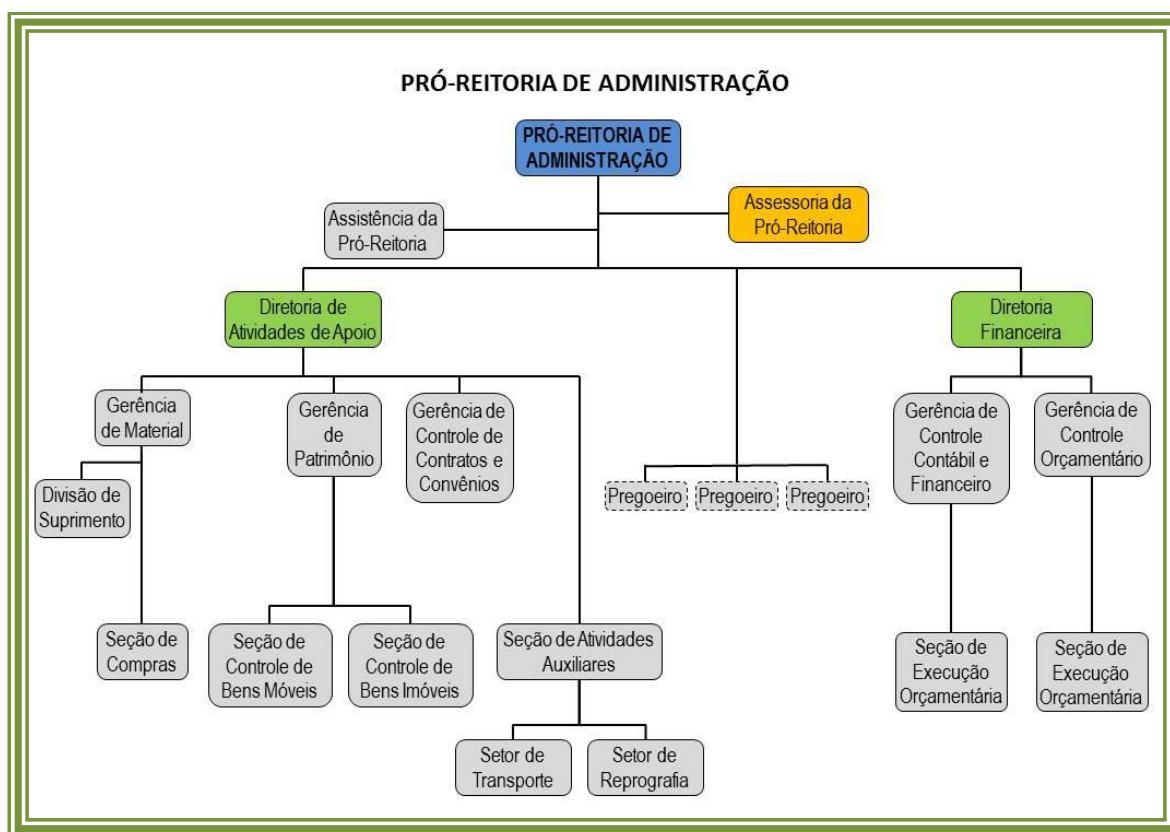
PRÓ-REITORIA DE ADMINISTRAÇÃO

PRÓ-REITORIA DE ADMINISTRAÇÃO

Assistência da Pró-Reitoria

Assessoria da Pró-Reitoria

Diretoria de Atividades de Apoio

Diretoria Financeira

Gerência de Material

Divisão de Suprimento

Seção de Compras

Gerência de Patrimônio

Seção de Controle de Bens Móveis

Seção de Controle de Bens Imóveis

Gerência de Controle de Contratos e Convênios

Seção de Atividades Auxiliares

Setor de Transporte

Setor de Reprografia

Pregoeiro

Pregoeiro

Pregoeiro

Gerência de Controle Contábil e Financeiro

Seção de Execução Orçamentária

Gerência de Controle Orçamentário

Seção de Execução Orçamentária